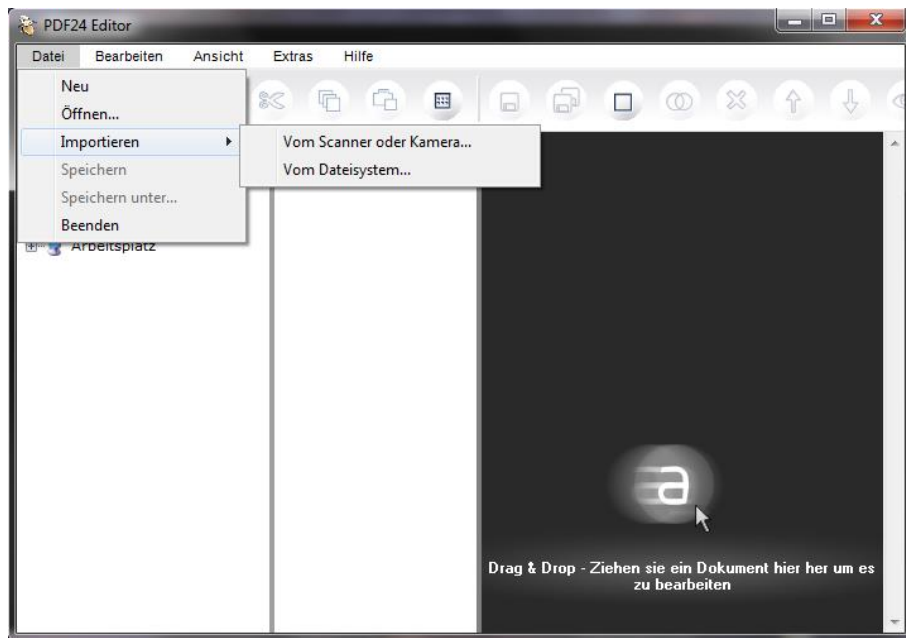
PDF24 Editor

Datei Bearbeiten Ansicht Extras Hilfe

Neu
Öffnen...
Importieren
Speichern
Speichern unter...
Beenden

Vom Scanner oder Kamera...
Vom Dateisystem...

Arbeitsplatz

Drag & Drop - Ziehen sie ein Dokument hier her um es zu bearbeiten